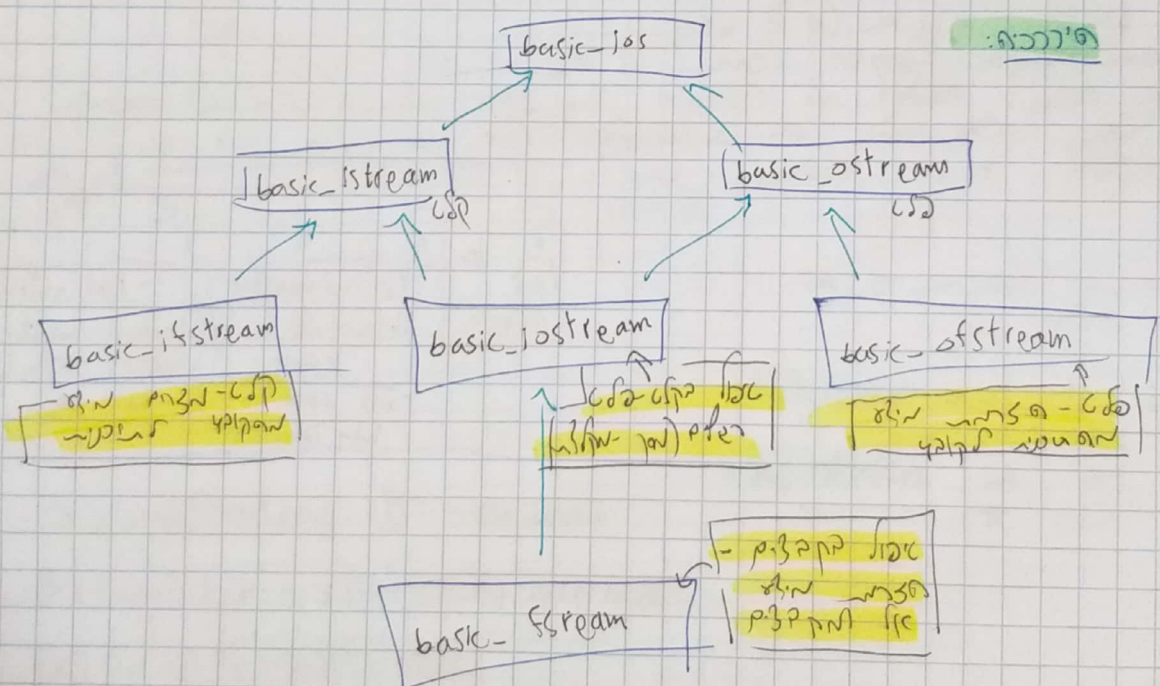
היררכיה:

basic_ios

basic_istream
קלט

basic_ostream
פלט

basic_ifstream
קלט - מעביר מידע מהקובץ לתוכנית

basic_iostream
טיפול בקלט ובפלט רגיל (מקור - מקלדת)

basic_ofstream
פלט - מעביר מידע מהתוכנית לקובץ

basic_fstream
טיפול בקבצים - מעביר מידע אל ומתוך קבצים